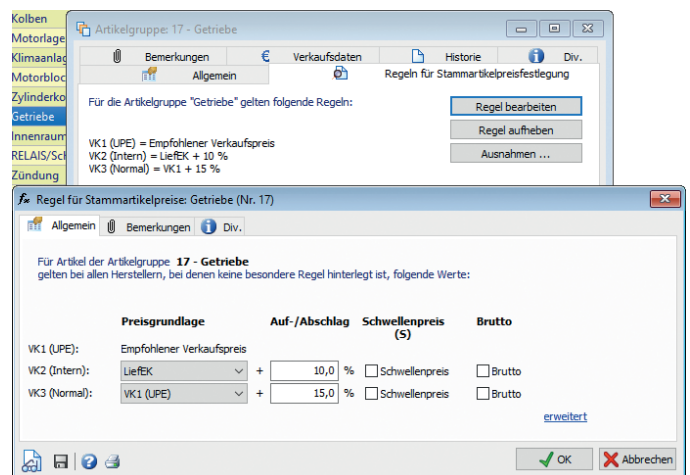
Kolben
Motorlage
Klimaanlag
Motorbloc
Zylinderko
Getriebe
Innenraum
RELAIS/Sc
Zündung

Artikelgruppe: 17 - Getriebe

Bemerkungen | Verkaufsdaten | Historie | Div.
Allgemein | Regeln für Stammartikelpreisfestlegung

Für die Artikelgruppe "Getriebe" gelten folgende Regeln:

Regel bearbeiten
Regel aufheben
Ausnahmen ...

VK1 (UPE) = Empfohlener Verkaufspreis
VK2 (Intern) = LiefEK + 10 %
VK3 (Normal) = VK1 + 15 %

Regel für Stammartikelpreise: Getriebe (Nr. 17)

Allgemein | Bemerkungen | Div.

Für Artikel der Artikelgruppe **17 - Getriebe**
gelten bei allen Herstellern, bei denen keine besondere Regel hinterlegt ist, folgende Werte:

| | Preisgrundlage | | Auf-/Abschlag | | Schwellenpreis (S) | Brutto |
|---|---|---|---|---|---|---|
| VK1 (UPE): | Empfohlener Verkaufspreis | | | | | |
| VK2 (Intern): | LiefEK | + | 10,0 | % | Schwellenpreis | Brutto |
| VK3 (Normal): | VK1 (UPE) | + | 15,0 | % | Schwellenpreis | Brutto |

erweitert

OK
Abbrechen